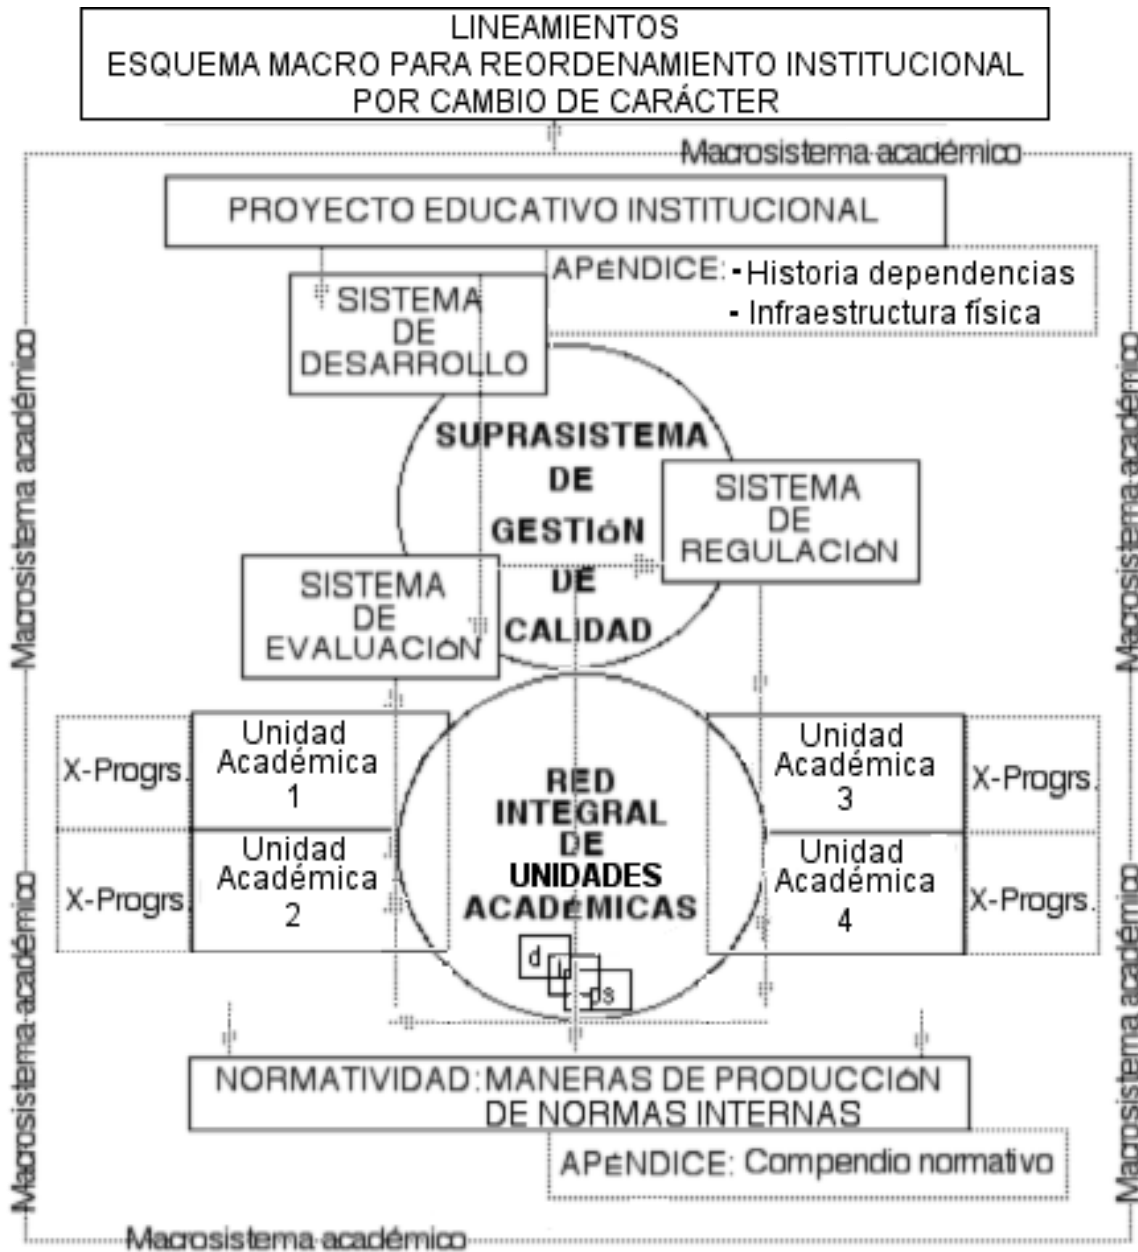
LINEAMIENTOS
ESQUEMA MACRO PARA REORDENAMIENTO INSTITUCIONAL
POR CAMBIO DE CARÁCTER

Macrosistema académico

PROYECTO EDUCATIVO INSTITUCIONAL

APÉNDICE: - Historia dependencias
- Infraestructura física

SISTEMA DE DESARROLLO

SUPRASISTEMA DE GESTIÓN DE CALIDAD

SISTEMA DE REGULACIÓN

SISTEMA DE EVALUACIÓN

X-Progrs. | Unidad Académica 1

X-Progrs. | Unidad Académica 2

RED INTEGRAL DE UNIDADES ACADÉMICAS

d
ld
ps

Unidad Académica 3 | X-Progrs.

Unidad Académica 4 | X-Progrs.

NORMATIVIDAD: MANERAS DE PRODUCCIÓN DE NORMAS INTERNAS

APÉNDICE: Compendio normativo

Macrosistema académico
Macrosistema académico
Macrosistema académico
Macrosistema académico
Macrosistema académico